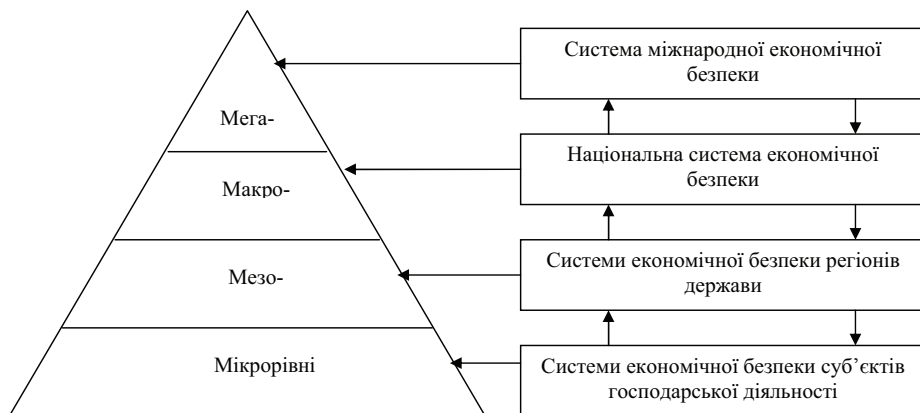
Мега-

Макро-

Мезо-

Мікрорівні

Система міжнародної економічної безпеки

Національна система економічної безпеки

Системи економічної безпеки регіонів держави

Системи економічної безпеки суб'єктів господарської діяльності